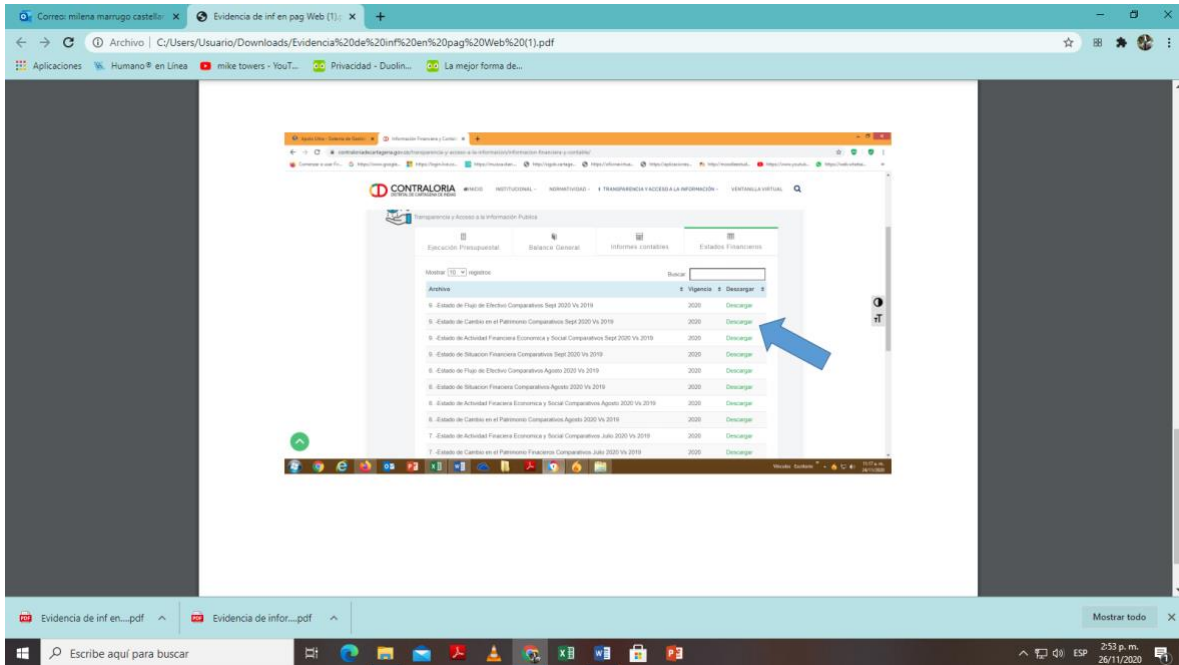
Correo: milena marrugo castella ×
Evidencia de inf en pag Web (1).p ×
+

Archivo | C:/Users/Usuario/Downloads/Evidencia%20de%20inf%20en%20pag%20Web%20(1).pdf

Aplicaciones Humano® en Línea mike towers - YouT... Privacidad - Duolin... La mejor forma de...

CONTRALORIA INICIO INSTITUCIONAL NORMATIVIDAD TRANSPARENCIA Y ACCESO A LA INFORMACIÓN VENTANILLA VIRTUAL

Transparencia y Acceso a la Información Pública

Ejecución Presupuestal | Balance General | Informes contables | Estados Financieros

Mostrar 10 registros
Buscar

| Archivo | Vigencia | Descargar |
|---|---|---|
| 9. -Estado de Flujo de Efectivo Comparativos Sept 2020 Vs 2019 | 2020 | Descargar |
| 9. -Estado de Cambio en el Patrimonio Comparativos Sept 2020 Vs 2019 | 2020 | Descargar |
| 9. -Estado de Actividad Financiera Economica y Social Comparativos Sept 2020 Vs 2019 | 2020 | Descargar |
| 9. -Estado de Situacion Financiera Comparativos Sept 2020 Vs 2019 | 2020 | Descargar |
| 8. -Estado de Flujo de Efectivo Comparativos Agosto 2020 Vs 2019 | 2020 | Descargar |
| 8. -Estado de Situacion Financiera Comparativos Agosto 2020 Vs 2019 | 2020 | Descargar |
| 8. -Estado de Actividad Financiera Economica y Social Comparativos Agosto 2020 Vs 2019 | 2020 | Descargar |
| 8. -Estado de Cambio en el Patrimonio Comparativos Agosto 2020 Vs 2019 | 2020 | Descargar |
| 7. -Estado de Actividad Financiera Economica y Social Comparativos Julio 2020 Vs 2019 | 2020 | Descargar |
| 7. -Estado de Cambio en el Patrimonio Financiero Comparativos Julio 2020 Vs 2019 | 2020 | Descargar |

Evidencia de inf en....pdf
Evidencia de infor....pdf
Mostrar todo

Escribe aquí para buscar
ESP 2:53 p. m. 26/11/2020